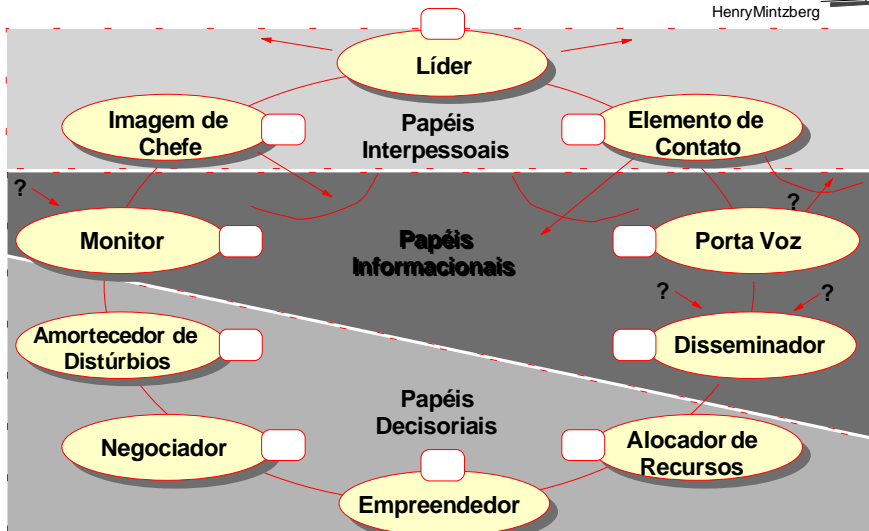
HenryMintzberg

Líder

Imagem de Chefe

Papéis Interpessoais

Elemento de Contato

?

?

Monitor

Papéis Informacionais

Porta Voz

?

?

Amortecedor de Distúrbios

Disseminador

Papéis Decisoriais

Negociador

Alocador de Recursos

Empreendedor